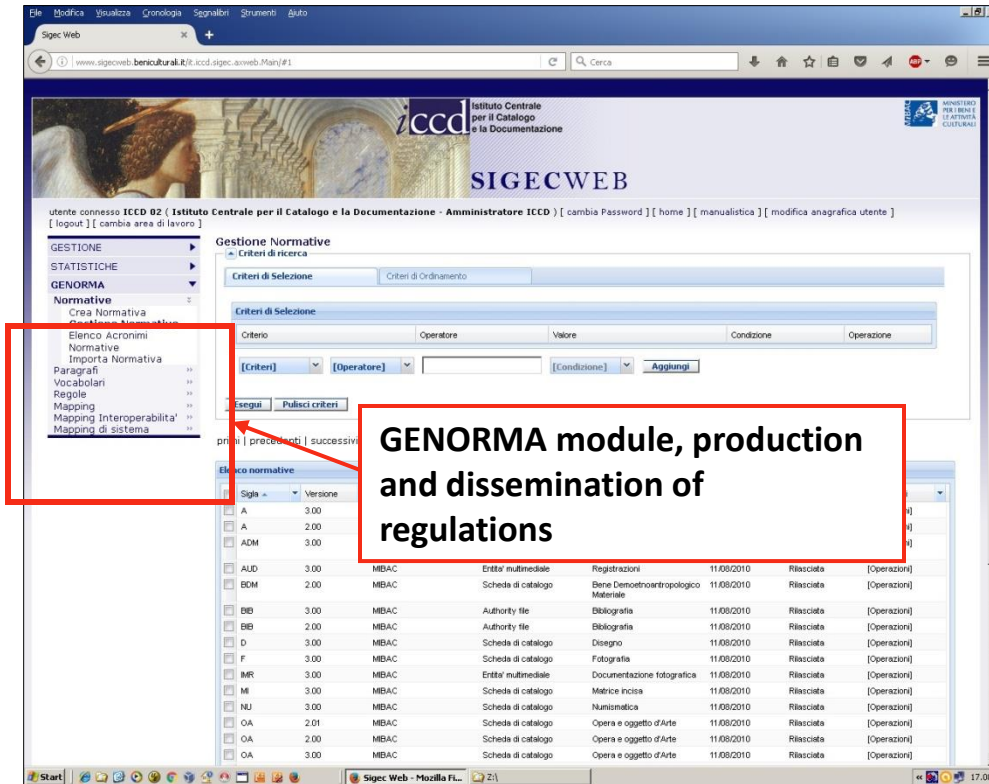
File Modifica Visualizza Cronologia Segnalibri Strumenti Aiuto

Sigec Web

www.sigecweb.beniculturali.it/it.iccd.sigec.axweb.Main/#1

Cerca

iccd Istituto Centrale per il Catalogo e la Documentazione

MINISTERO PER I BENI E LE ATTIVITÀ CULTURALI

SIGECWEB

utente connesso ICCD 02 ( Istituto Centrale per il Catalogo e la Documentazione - Amministratore ICCD ) [ cambia Password ] [ home ] [ manualistica ] [ modifica anagrafica utente ] [ logout ] [ cambia area di lavoro ]

GESTIONE
STATISTICHE
GENORMA
Normative
Crea Normativa
Gestione Normative
Elenco Acronimi Normative
Importa Normativa
Paragrafi
Vocabolari
Regole
Mapping
Mapping Interoperabilita'
Mapping di sistema

Gestione Normative
Criteri di ricerca
Criteri di Selezione
Criteri di Ordinamento

Criteri di Selezione

| Criterio | Operatore | Valore | Condizione | Operazione |
|---|---|---|---|---|
| [Criteri] | [Operatore] | | [Condizione] | Aggiungi |

Esegui Pulisci criteri

primi | precedenti | successivi

GENORMA module, production and dissemination of regulations

Elenco normative

| Sigla | Versione | | | | | | |
|---|---|---|---|---|---|---|---|
| A | 3.00 | | | | | | [Operazioni] |
| A | 2.00 | | | | | | [Operazioni] |
| ADM | 3.00 | | | | | | [Operazioni] |
| AUD | 3.00 | MIBAC | Entita' multimediale | Registrazioni | 11/08/2010 | Rilasciata | [Operazioni] |
| BDM | 2.00 | MIBAC | Scheda di catalogo | Bene Demoetnoantropologico Materiale | 11/08/2010 | Rilasciata | [Operazioni] |
| BIB | 3.00 | MIBAC | Authority file | Bibliografia | 11/08/2010 | Rilasciata | [Operazioni] |
| BIB | 2.00 | MIBAC | Authority file | Bibliografia | 11/08/2010 | Rilasciata | [Operazioni] |
| D | 3.00 | MIBAC | Scheda di catalogo | Disegno | 11/08/2010 | Rilasciata | [Operazioni] |
| F | 3.00 | MIBAC | Scheda di catalogo | Fotografia | 11/08/2010 | Rilasciata | [Operazioni] |
| IMR | 3.00 | MIBAC | Entita' multimediale | Documentazione fotografica | 11/08/2010 | Rilasciata | [Operazioni] |
| MI | 3.00 | MIBAC | Scheda di catalogo | Matrice incisa | 11/08/2010 | Rilasciata | [Operazioni] |
| NU | 3.00 | MIBAC | Scheda di catalogo | Numismatica | 11/08/2010 | Rilasciata | [Operazioni] |
| OA | 2.01 | MIBAC | Scheda di catalogo | Opera e oggetto d'Arte | 11/08/2010 | Rilasciata | [Operazioni] |
| OA | 2.00 | MIBAC | Scheda di catalogo | Opera e oggetto d'Arte | 11/08/2010 | Rilasciata | [Operazioni] |
| OA | 3.00 | MIBAC | Scheda di catalogo | Opera e oggetto d'Arte | 11/08/2010 | Rilasciata | [Operazioni] |

Start Sigec Web - Mozilla Fi... Z:\ 17.0